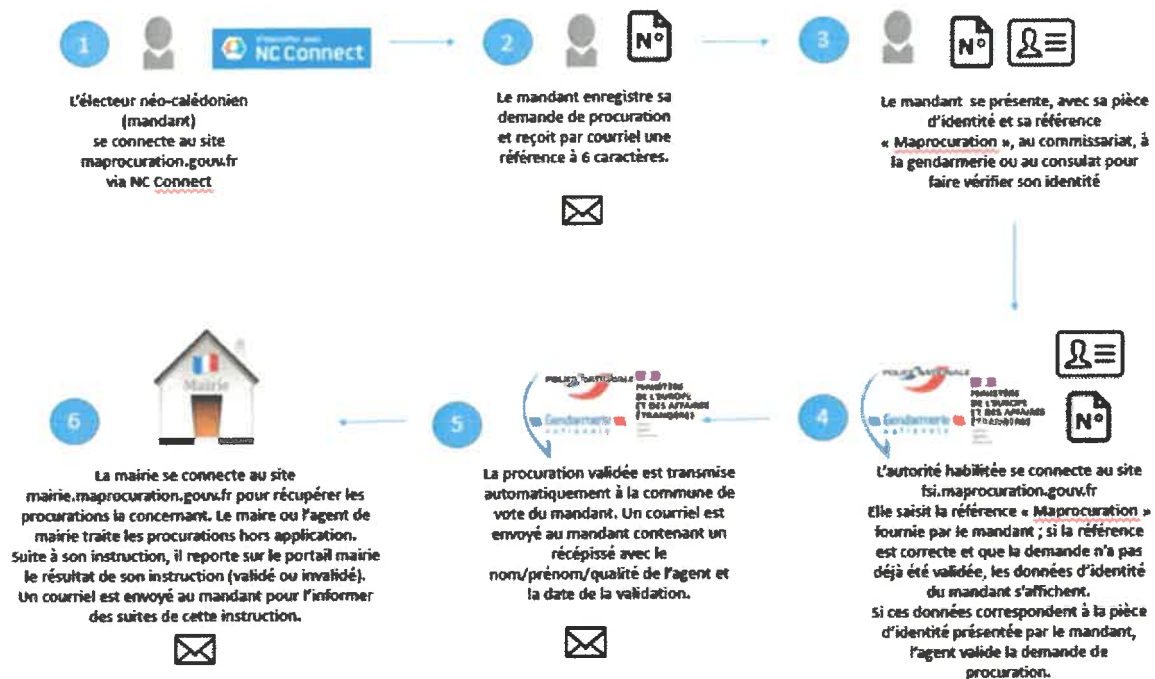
1

S'identifier avec NC Connect

2

N°

3

N°

L'électeur néo-calédonien (mandant) se connecte au site maprocuration.gouv.fr via NC Connect

Le mandant enregistre sa demande de procuration et reçoit par courriel une référence à 6 caractères.

Le mandant se présente, avec sa pièce d'identité et sa référence « Maprocuration », au commissariat, à la gendarmerie ou au consulat pour faire vérifier son identité

Mairie

6

5

POLICE NATIONALE
MINISTÈRE DE L'EUROPE ET DES AFFAIRES ÉTRANGÈRES
Gendarmerie nationale

4

POLICE NATIONALE
MINISTÈRE DE L'EUROPE ET DES AFFAIRES ÉTRANGÈRES
Gendarmerie nationale

N°

La mairie se connecte au site mairie.maprocuration.gouv.fr pour récupérer les procurations la concernant. Le maire ou l'agent de mairie traite les procurations hors application. Suite à son instruction, il reporte sur le portail mairie le résultat de son instruction (validé ou invalidé). Un courriel est envoyé au mandant pour l'informer des suites de cette instruction.

La procuration validée est transmise automatiquement à la commune de vote du mandant. Un courriel est envoyé au mandant contenant un récépissé avec le nom/prénom/qualité de l'agent et la date de la validation.

L'autorité habilitée se connecte au site fsi.maprocuration.gouv.fr
Elle saisit la référence « Maprocuration » fournie par le mandant ; si la référence est correcte et que la demande n'a pas déjà été validée, les données d'identité du mandant s'affichent.
Si ces données correspondent à la pièce d'identité présentée par le mandant, l'agent valide la demande de procuration.